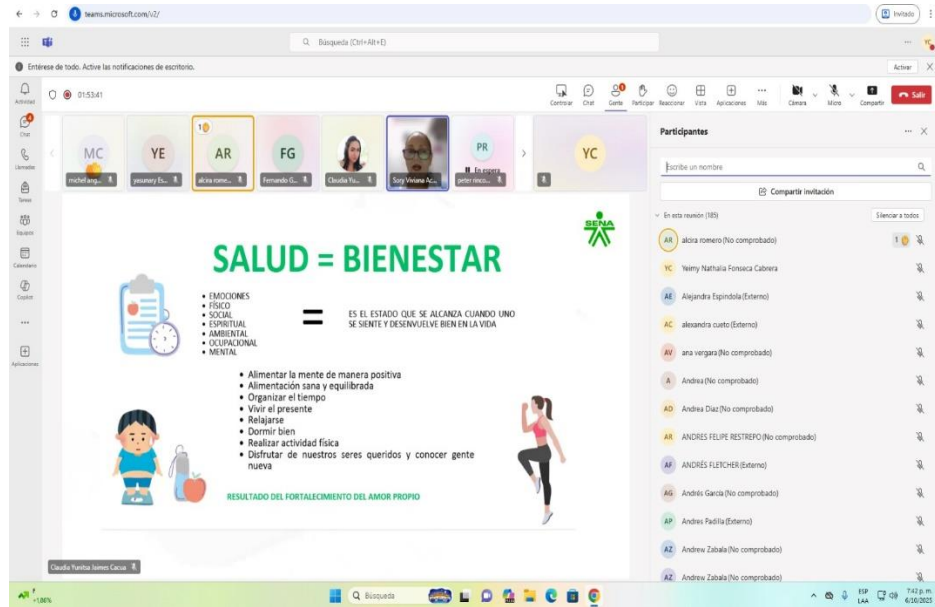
teams.microsoft.com/v2/

Invitado

Búsqueda (Ctrl+Alt+E)

Entérese de todo. Active las notificaciones de escritorio.

Activar

Actividad

Chat

Llamadas

Tareas

Equipos

Calendario

Copilot

...

Aplicaciones

01:53:41

Contraer Chat Gente Participar Reaccionar Vista Aplicaciones Más Cámara Micro Compartir Salir

MC michelang...
YE yesenery Es...
AR alcira rome...
FG Fernando G...
Claudia Yu...
Sory Viviana Ac...
PR peter nico...
YC

Participantes

Escribe un nombre

Compartir invitación

En esta reunión (185)

Silenciar a todos

AR alcira romero (No comprobado)
YC Yeimy Nathalia Fonseca Cabrera
AE Alejandra Espindola (Externo)
AC alexandra cueto (Externo)
AV ana vergara (No comprobado)
A Andrea (No comprobado)
AD Andrea Diaz (No comprobado)
AR ANDRES FELIPE RESTREPO (No comprobado)
AF ANDRÉS FLETCHER (Externo)
AG Andrés García (No comprobado)
AP Andres Padilla (Externo)
AZ Andrew Zabala (No comprobado)
AZ Andrew Zabala (No comprobado)

SENA

SALUD = BIENESTAR

• EMOCIONES
• FÍSICO
• SOCIAL
• ESPIRITUAL
• AMBIENTAL
• OCUPACIONAL
• MENTAL

=

ES EL ESTADO QUE SE ALCANZA CUANDO UNO SE SIENTE Y DESENVUELVE BIEN EN LA VIDA

• Alimentar la mente de manera positiva
• Alimentación sana y equilibrada
• Organizar el tiempo
• Vivir el presente
• Relajarse
• Dormir bien
• Realizar actividad física
• Disfrutar de nuestros seres queridos y conocer gente nueva

RESULTADO DEL FORTALECIMIENTO DEL AMOR PROPIO

Claudia Yurirtsa Jaimes Cacua

+1.86%

Búsqueda

ESP LAA 7:42 p. m. 6/10/2025